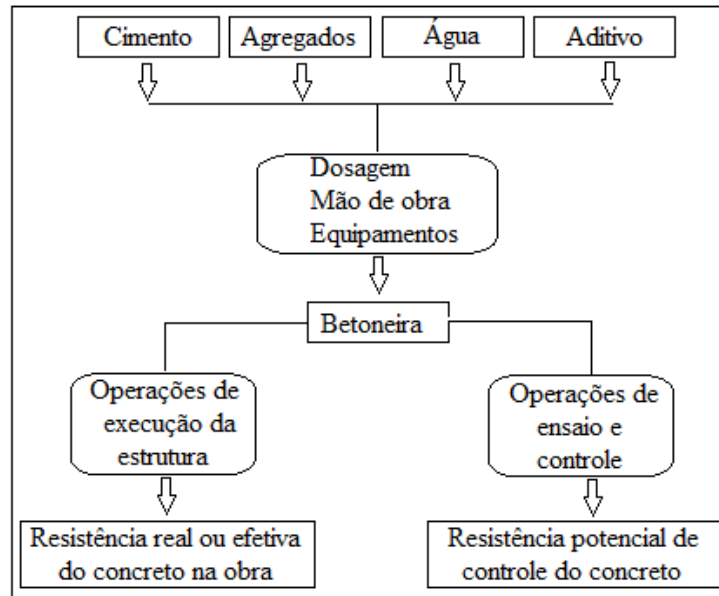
Cimento

Agregados

Água

Aditivo

Dosagem
Mão de obra
Equipamentos

Betoneira

Operações de execução da estrutura

Operações de ensaio e controle

Resistência real ou efetiva do concreto na obra

Resistência potencial de controle do concreto